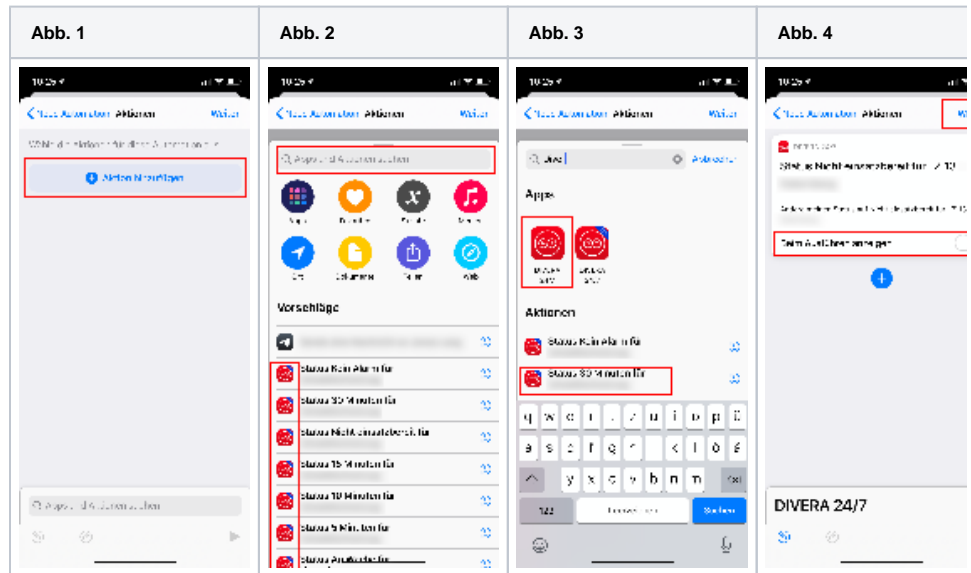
| Abb. 1 | Abb. 2 | Abb. 3 | Abb. 4 |
|---|---|---|---|

10:25

Neue Automation Aktionen Weiter

Wähle die Aktionen für diese Automation aus

Aktion hinzufügen

Apps und Aktionen suchen

10:25

Neue Automation Aktionen Weiter

Apps und Aktionen suchen

Apps Favoriten Skripte Medien

Ort Dokumente Teilen Web

Vorschläge

Status Kein Alarm für

Status 30 Minuten für

Status Nicht einsatzbereit für

Status 15 Minuten für

Status 10 Minuten für

Status 5 Minuten für

Status Anwesend für

10:25

Neue Automation Aktionen Weiter

Q Div Abbrechen

Apps

DIVERA 24/7

Aktionen

Status Kein Alarm für

Status 30 Minuten für

q w e r t z u i o p ü

a s d f g h j k l ö ä

y x c v b n m

123 Leerzeichen Suchen

10:25

Neue Automation Aktionen W

Status Nicht einsatzbereit für 2:10

Beim Ausführen anzeigen

DIVERA 24/7